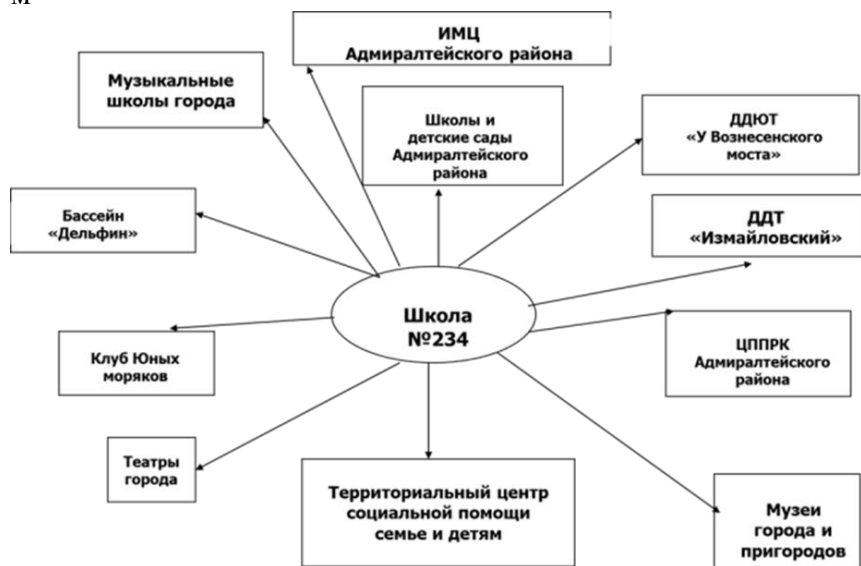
м

ИМЦ Адмиралтейского района

Музыкальные школы города

Школы и детские сады Адмиралтейского района

ДДЮТ «У Вознесенского моста»

Бассейн «Дельфин»

ДДТ «Измайловский»

Школа №234

Клуб Юных моряков

ЦППРК Адмиралтейского района

Театры города

Территориальный центр социальной помощи семье и детям

Музеи города и пригородов